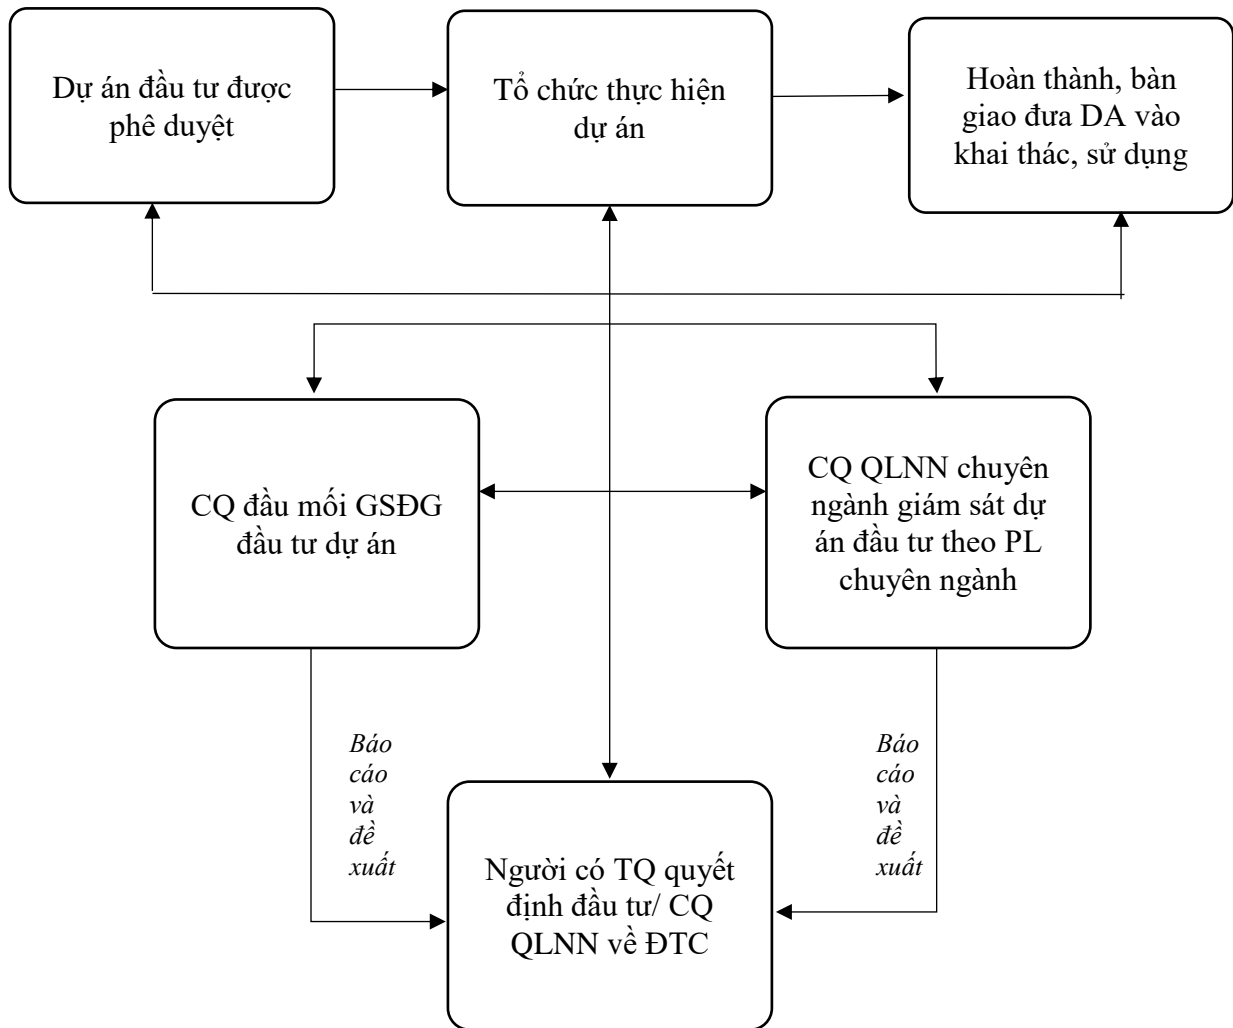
Dự án đầu tư được phê duyệt

Tổ chức thực hiện dự án

Hoàn thành, bàn giao đưa DA vào khai thác, sử dụng

CQ đầu mối GSĐG đầu tư dự án

CQ QLNN chuyên ngành giám sát dự án đầu tư theo PL chuyên ngành

Báo cáo và đề xuất

Báo cáo và đề xuất

Người có TQ quyết định đầu tư/ CQ QLNN về ĐTC